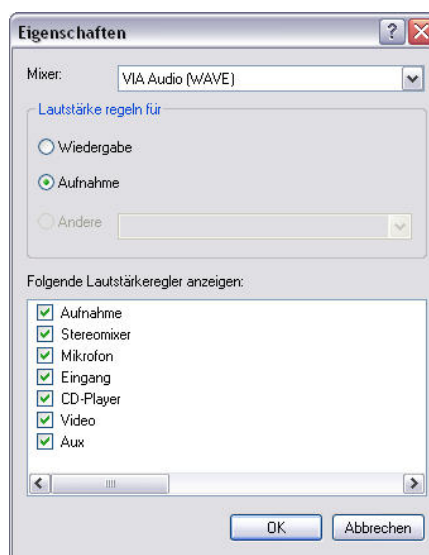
Eigenschaften

Mixer: VIA Audio (WAVE)

Lautstärke regeln für

Wiedergabe

Aufnahme

Andere

Folgende Lautstärkeregler anzeigen:

Aufnahme
Stereomixer
Mikrofon
Eingang
CD-Player
Video
Aux

OK Abbrechen